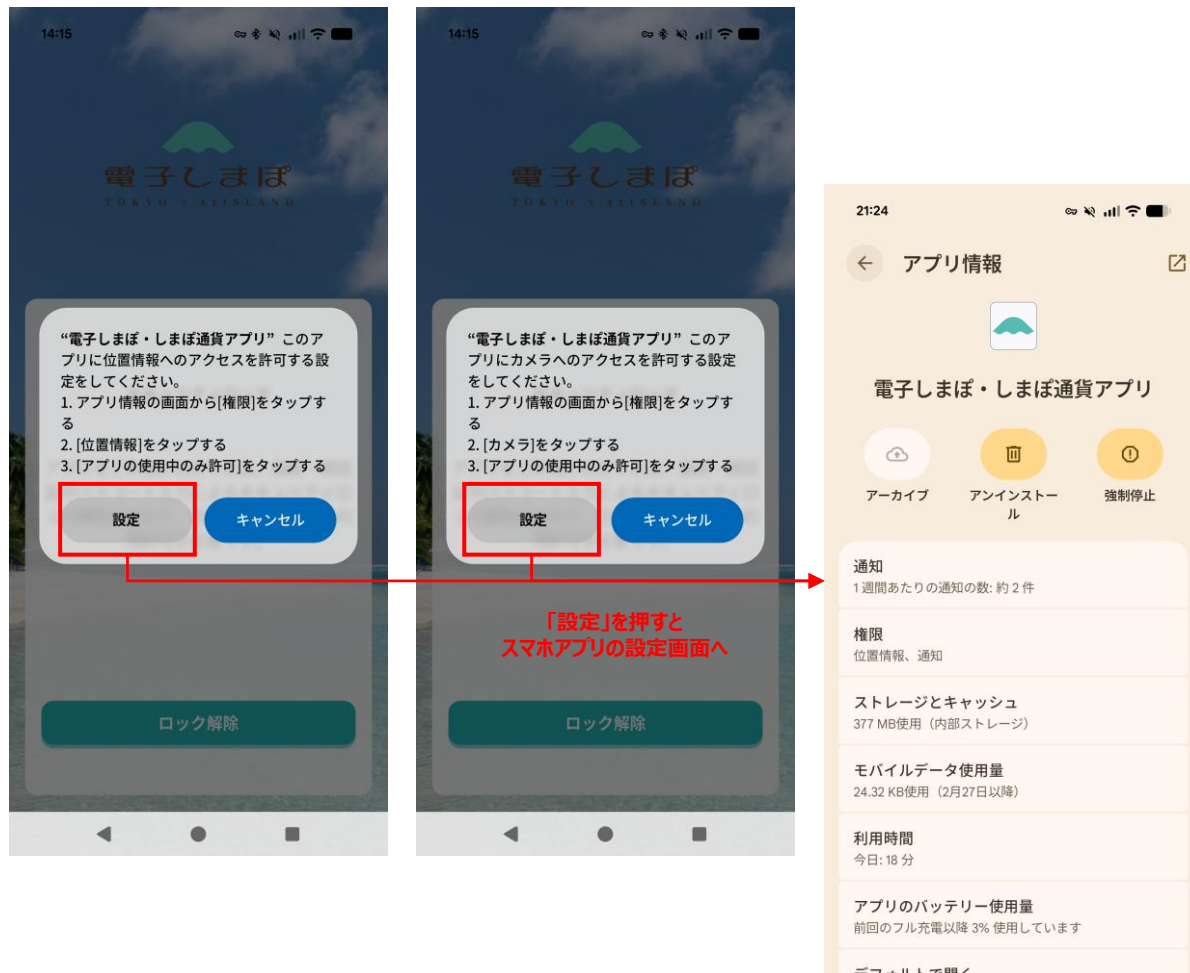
14:15

電子しまぽ
TOKYO 11ISLAND

“電子しまぽ・しまぽ通貨アプリ” このアプリに位置情報へのアクセスを許可する設定をしてください。
1. アプリ情報の画面から[権限]をタップする
2. [位置情報]をタップする
3. [アプリの使用中のみ許可]をタップする

設定
キャンセル

ロック解除

14:15

電子しまぽ
TOKYO 11ISLAND

“電子しまぽ・しまぽ通貨アプリ” このアプリにカメラへのアクセスを許可する設定をしてください。
1. アプリ情報の画面から[権限]をタップする
2. [カメラ]をタップする
3. [アプリの使用中のみ許可]をタップする

設定
キャンセル

「設定」を押すと
スマホアプリの設定画面へ

ロック解除

21:24

アプリ情報

電子しまぽ・しまぽ通貨アプリ

アーカイブ
アンインストール
強制停止

通知
1 週間あたりの通知の数: 約 2 件

権限
位置情報、通知

ストレージとキャッシュ
377 MB使用（内部ストレージ）

モバイルデータ使用量
24.32 KB使用（2月27日以降）

利用時間
今日: 18 分

アプリのバッテリー使用量
前回のフル充電以降 3% 使用しています

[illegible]